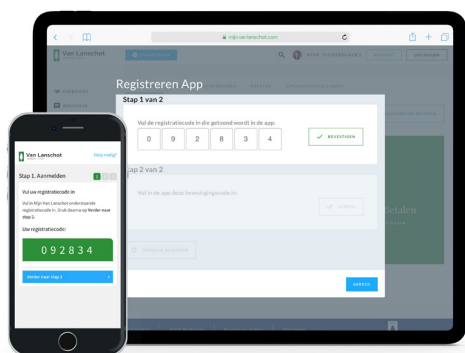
mijn.vanlanschot.com

Van Lanschot

Registreren App

Stap 1 van 2

Vul de registratiecode in die getoond wordt in de app:

0 9 2 8 3 4

BEVESTIGEN

Stap 2 van 2

Vul in de app deze bevestigingscode in:

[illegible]

SLUITEN

Van Lanschot

Hulp nodig?

Stap 1. Aanmelden

Vul uw registratiecode in

Vul in Mijn Van Lanschot onderstaande registratiecode in. Druk daarna op Verder naar stap 2.

Uw registratiecode:

092834

Verder naar stap 2